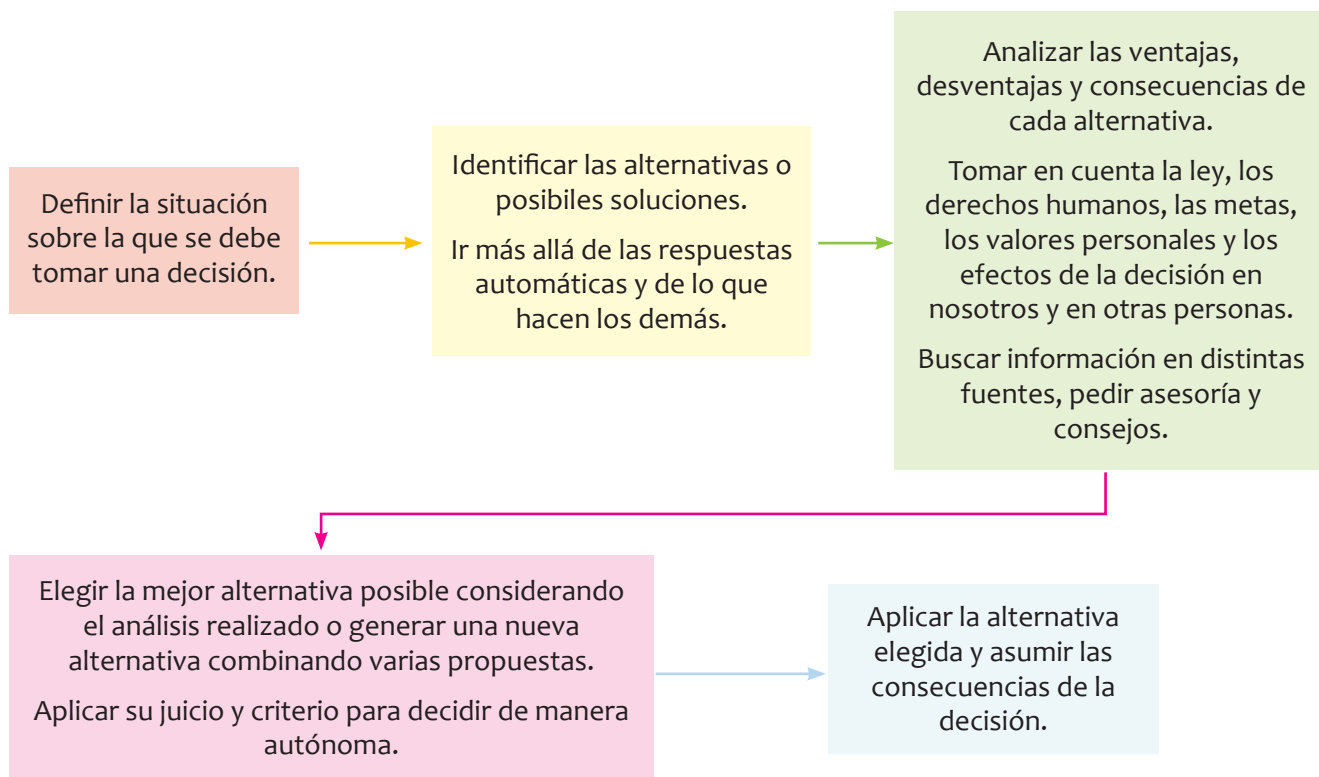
Definir la situación sobre la que se debe tomar una decisión.

Identificar las alternativas o posibiles soluciones.

Ir más allá de las respuestas automáticas y de lo que hacen los demás.

Analizar las ventajas, desventajas y consecuencias de cada alternativa.

Tomar en cuenta la ley, los derechos humanos, las metas, los valores personales y los efectos de la decisión en nosotros y en otras personas.

Buscar información en distintas fuentes, pedir asesoría y consejos.

Elegir la mejor alternativa posible considerando el análisis realizado o generar una nueva alternativa combinando varias propuestas.

Aplicar su juicio y criterio para decidir de manera autónoma.

Aplicar la alternativa elegida y asumir las consecuencias de la decisión.